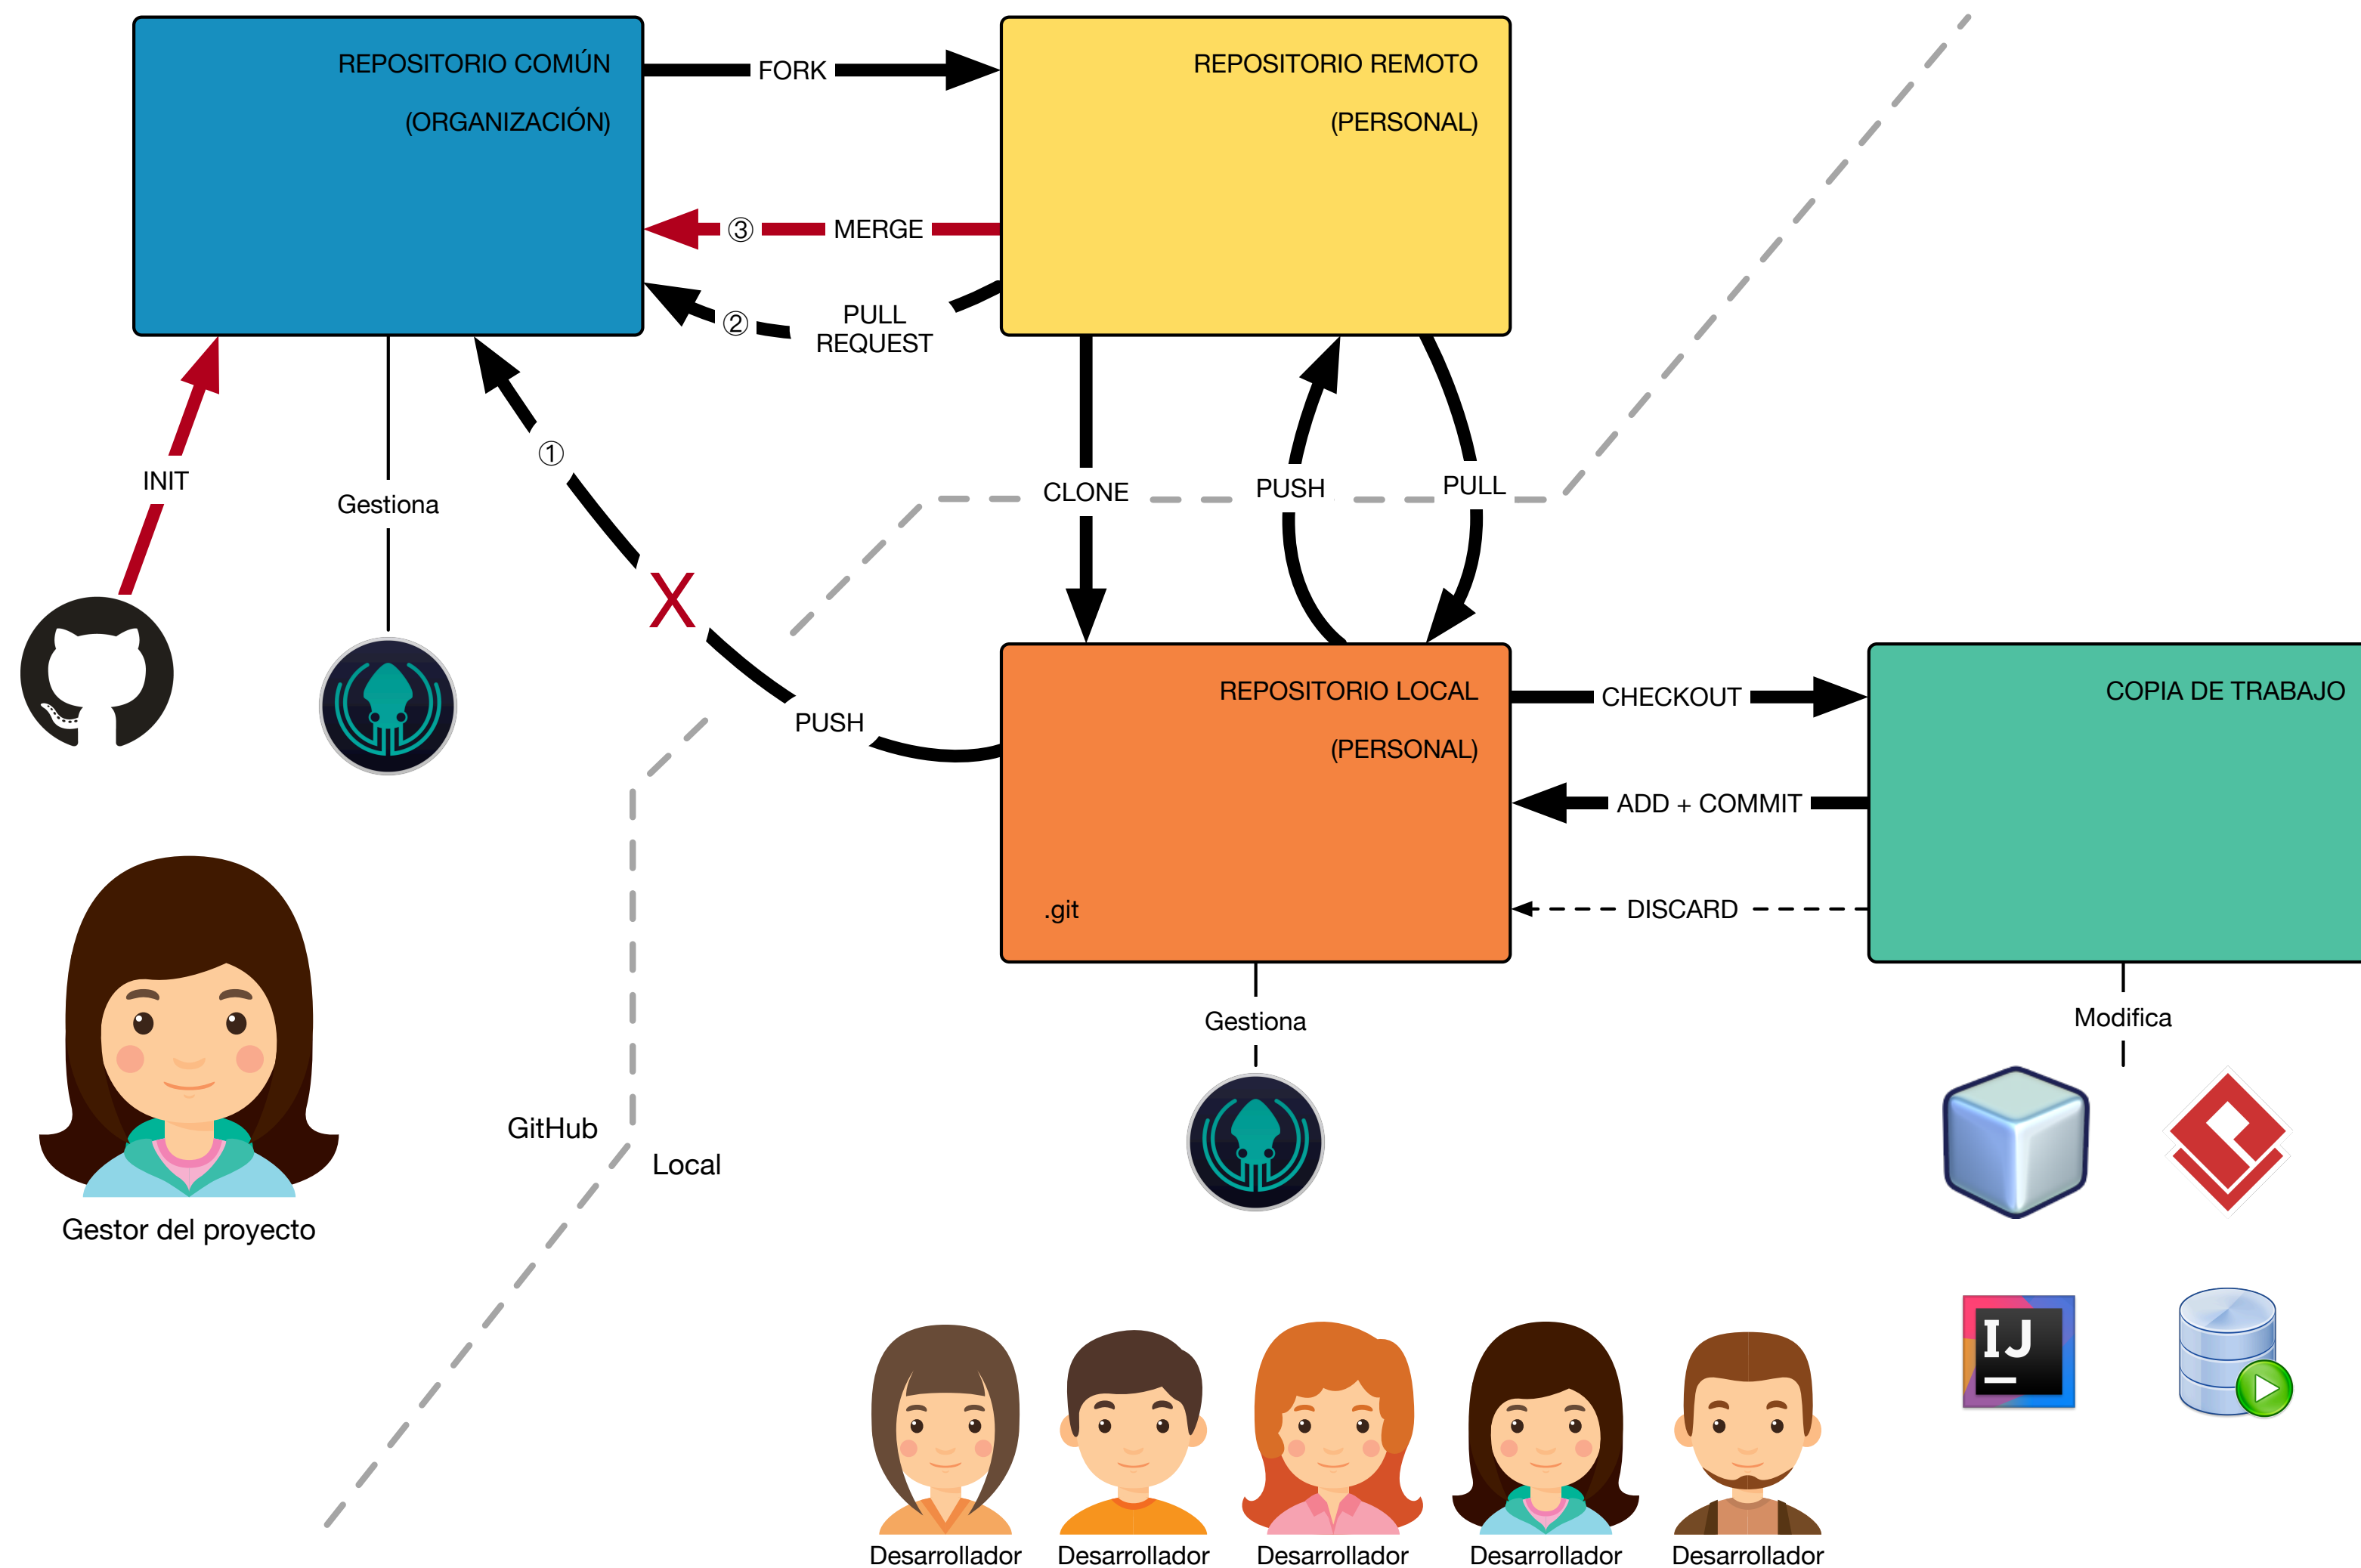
REPOSITORIO COMÚN
(ORGANIZACIÓN)

FORK

REPOSITORIO REMOTO
(PERSONAL)

③ MERGE

② PULL REQUEST

INIT

Gestiona

①

X

CLONE

PUSH

PULL

PUSH

REPOSITORIO LOCAL
(PERSONAL)

.git

CHECKOUT

COPIA DE TRABAJO

ADD + COMMIT

DISCARD

Gestiona

Modifica

GitHub

Local

Gestor del proyecto

Desarrollador
Desarrollador
Desarrollador
Desarrollador
Desarrollador